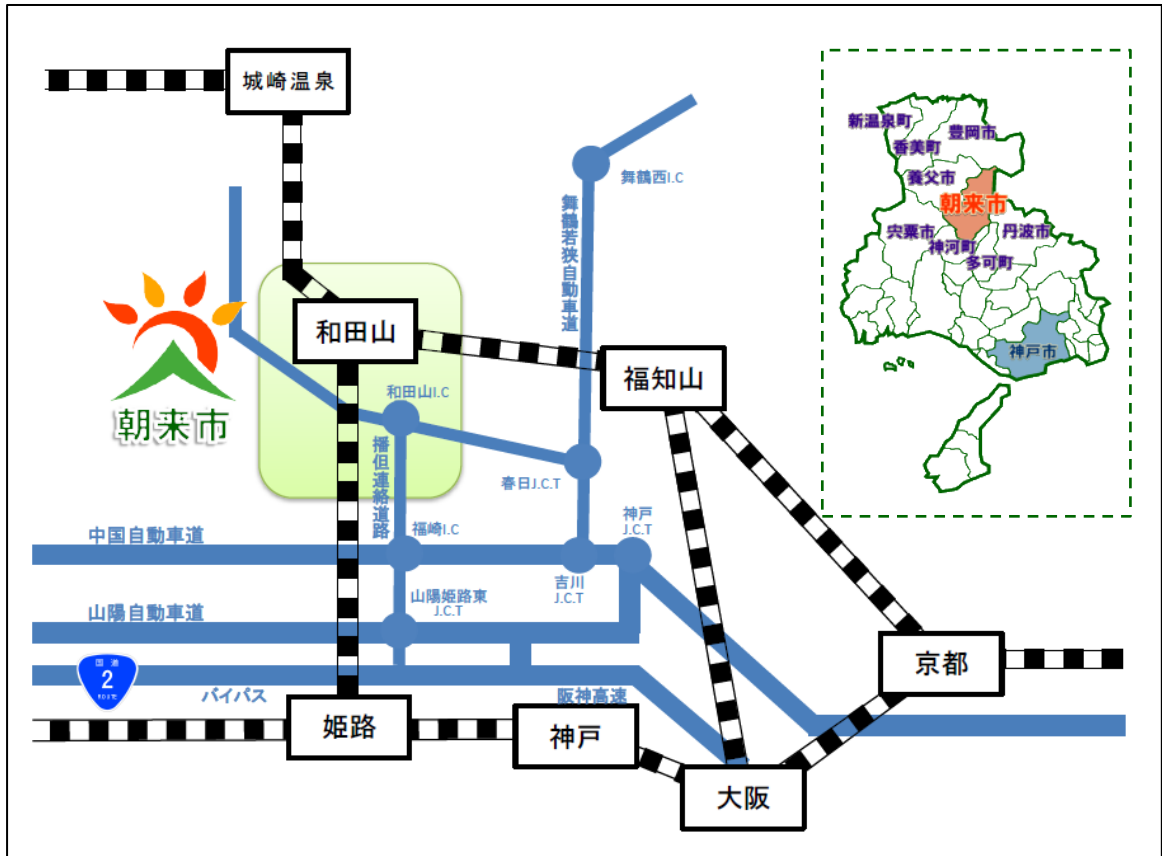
城崎温泉

舞鶴西I.C

舞鶴若狭自動車道

朝来市

和田山

福知山

和田山I.C

播但連絡道路

春日J.C.T

神戸J.C.T

中国自動車道

福崎I.C

吉川J.C.T

山陽自動車道

山陽姫路東J.C.T

国道 2

バイパス

阪神高速

京都

姫路

神戸

大阪

新温泉町
豊岡市
香美町
養父市
朝来市
宍粟市
神河町
丹波市
多可町
神戸市